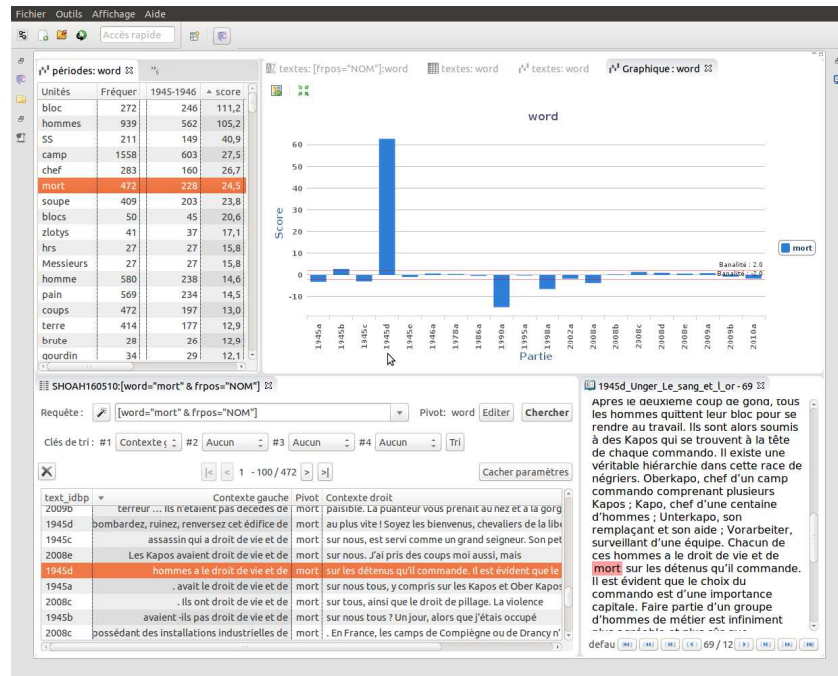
Fichier Outils Affichage Aide

Accès rapide

périodes: word ⊠

| Unités | Fréquer | 1945-1946 | score |
|---|---|---|---|
| bloc | 272 | 246 | 111,2 |
| hommes | 939 | 562 | 105,2 |
| SS | 211 | 149 | 40,9 |
| camp | 1558 | 603 | 27,5 |
| chef | 283 | 160 | 26,7 |
| mort | 472 | 228 | 24,5 |
| soupe | 409 | 203 | 23,8 |
| blocs | 50 | 45 | 20,6 |
| zlotys | 41 | 37 | 17,1 |
| hrs | 27 | 27 | 15,8 |
| Messieurs | 27 | 27 | 15,8 |
| homme | 580 | 238 | 14,6 |
| pain | 569 | 234 | 14,5 |
| coups | 472 | 197 | 13,0 |
| terre | 414 | 177 | 12,9 |
| brute | 28 | 26 | 12,9 |
| gourdin | 34 | 29 | 12,1 |

textes: [frpos="NOM"]:word textes: word textes: word Graphique : word ⊠

word

Score

60 50 40 30 20 10 0 -10

Banalité : 2.0
Banalité : -2.0

mort

1945a 1945b 1945c 1945d 1945e 1946a 1978a 1986a 1990a 1995a 1998a 2002a 2008a 2008b 2008c 2008d 2008e 2009a 2009b 2010a

Partie

SHOAH160510:[word="mort" & frpos="NOM"] ⊠

Requête : [word="mort" & frpos="NOM"] Pivot: word Editer Chercher

Clés de tri : #1 Contexte g #2 Aucun #3 Aucun #4 Aucun Tri

1 - 100 / 472

Cacher paramètres

| text_idbp | Contexte gauche | Pivot | Contexte droit |
|---|---|---|---|
| 2009b | terreur ... Ils n'étaient pas décédés de | mort | paisible. La puanteur vous prenait au nez et à la gorg |
| 1945d | bombardez, ruinez, renversez cet édifice de | mort | au plus vite ! Soyez les bienvenus, chevaliers de la libe |
| 1945c | assassin qui a droit de vie et de | mort | sur nous, est servi comme un grand seigneur. Son pet |
| 2008e | Les Kapos avaient droit de vie et de | mort | sur nous. J'ai pris des coups moi aussi, mais |
| 1945d | hommes a le droit de vie et de | mort | sur les détenus qu'il commande. Il est évident que le |
| 1945a | . avait le droit de vie et de | mort | sur nous tous, y compris sur les Kapos et Ober Kapos |
| 2008c | . Ils ont droit de vie et de | mort | sur tous, ainsi que le droit de pillage. La violence |
| 1945b | avaient -ils pas droit de vie et de | mort | sur nous tous ? Un jour, alors que j'étais occupé |
| 2008c | possédant des installations industrielles de | mort | . En France, les camps de Compiègne ou de Drancy n' |

1945d_Unger_Le_sang_et_l_or - 69 ⊠

Après le deuxième coup de gong, tous les hommes quittent leur bloc pour se rendre au travail. Ils sont alors soumis à des Kapos qui se trouvent à la tête de chaque commando. Il existe une véritable hiérarchie dans cette race de négriers. Oberkapo, chef d'un camp commando comprenant plusieurs Kapos ; Kapo, chef d'une centaine d'hommes ; Unterkapo, son remplaçant et son aide ; Vorarbeiter, surveillant d'une équipe. Chacun de ces hommes a le droit de vie et de mort sur les détenus qu'il commande. Il est évident que le choix du commando est d'une importance capitale. Faire partie d'un groupe d'hommes de métier est infiniment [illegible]

defau 69 / 12